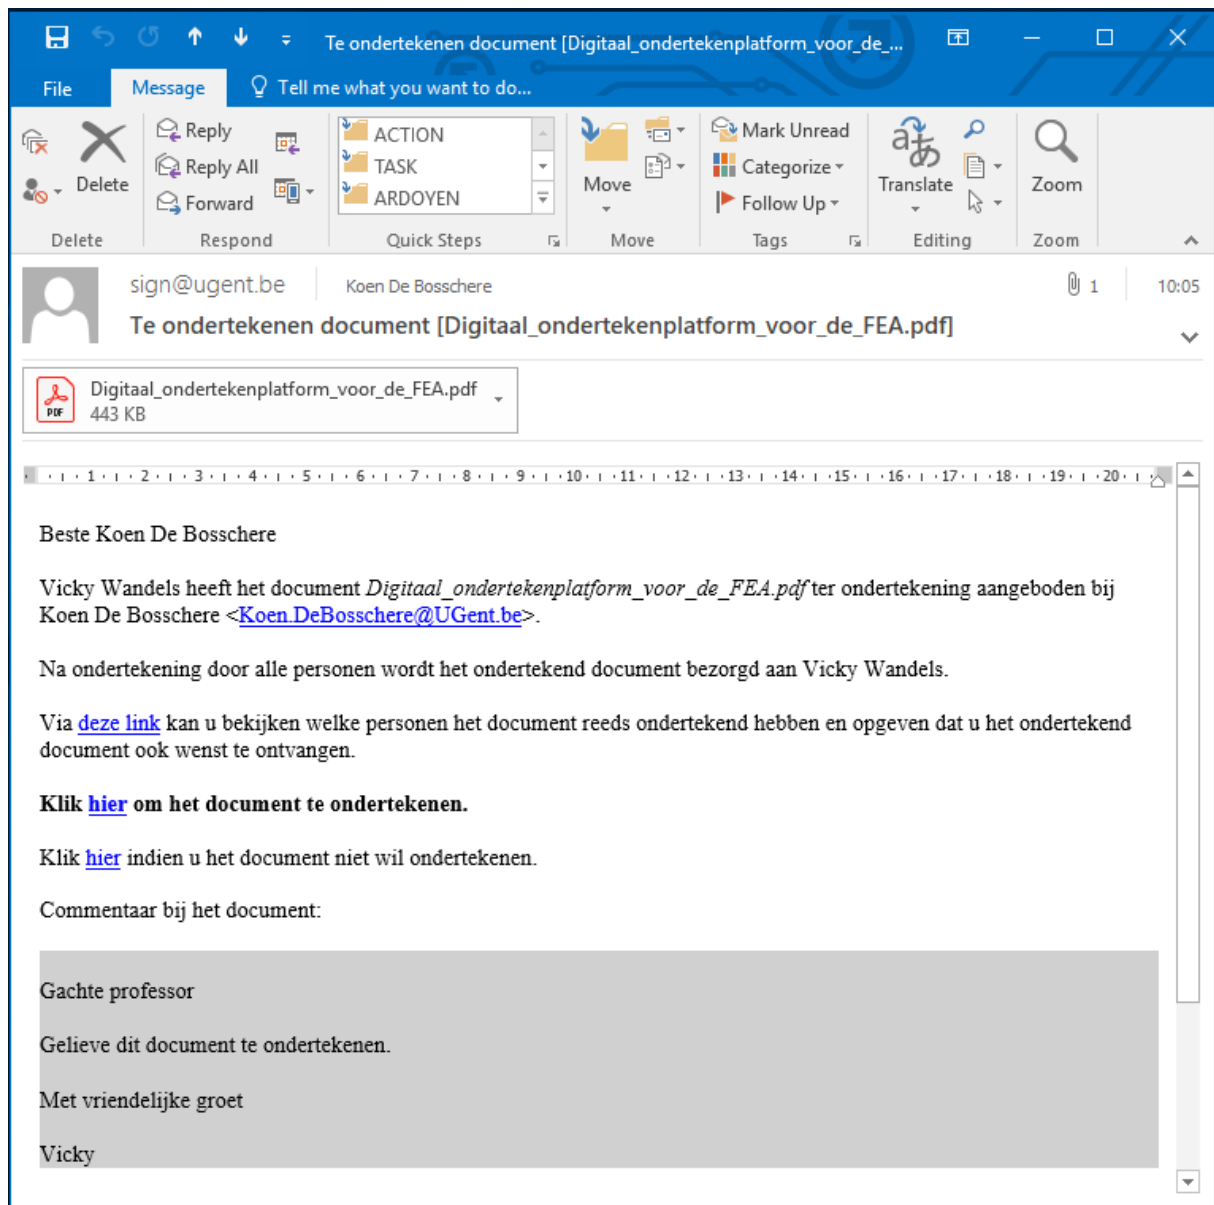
Te ondertekenen document [Digitaal_ondertekenplatform_voor_de_...

File Message Tell me what you want to do...

Delete
Reply
Reply All
Forward
Respond
ACTION
TASK
ARDOYEN
Quick Steps
Move
Move
Mark Unread
Categorize
Follow Up
Tags
Translate
Editing
Zoom
Zoom

sign@ugent.be Koen De Bosschere 1 10:05
Te ondertekenen document [Digitaal_ondertekenplatform_voor_de_FEA.pdf]

Digitaal_ondertekenplatform_voor_de_FEA.pdf
443 KB

1 2 3 4 5 6 7 8 9 10 11 12 13 14 15 16 17 18 19 20

Beste Koen De Bosschere

Vicky Wandels heeft het document *Digitaal_ondertekenplatform_voor_de_FEA.pdf* ter ondertekening aangeboden bij Koen De Bosschere <Koen.DeBosschere@UGent.be>.

Na ondertekening door alle personen wordt het ondertekend document bezorgd aan Vicky Wandels.

Via deze link kan u bekijken welke personen het document reeds ondertekend hebben en opgeven dat u het ondertekend document ook wenst te ontvangen.

**Klik hier om het document te ondertekenen.**

Klik hier indien u het document niet wil ondertekenen.

Commentaar bij het document:

Gachte professor

Gelieve dit document te ondertekenen.

Met vriendelijke groet

Vicky